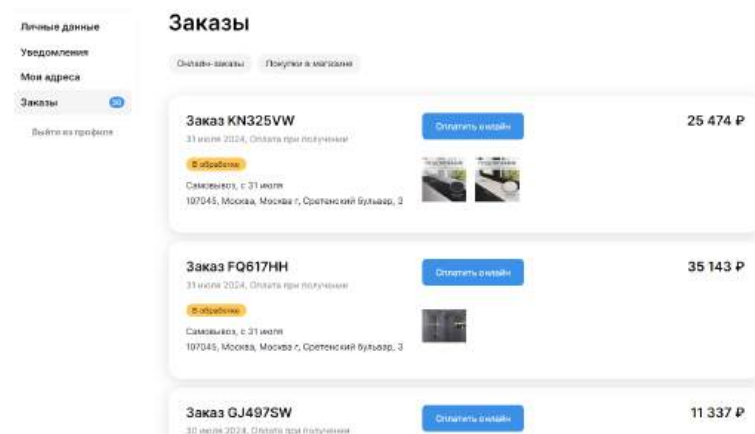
Личные данные
Уведомления
Мои адреса
Заказы 30
Выйти из профиля

Заказы

Онлайн-заказы Покупки в магазине

Заказ KN325VW
31 июля 2024, Оплата при получении
В обработке
Самовывоз, с 31 июля
107045, Москва, Москва г, Сретенский бульвар, 3
Оплатить онлайн
25 474 ₽

Заказ FQ617HH
31 июля 2024, Оплата при получении
В обработке
Самовывоз, с 31 июля
107045, Москва, Москва г, Сретенский бульвар, 3
Оплатить онлайн
35 143 ₽

Заказ GJ497SW
30 июля 2024, Оплата при получении
Оплатить онлайн
11 337 ₽